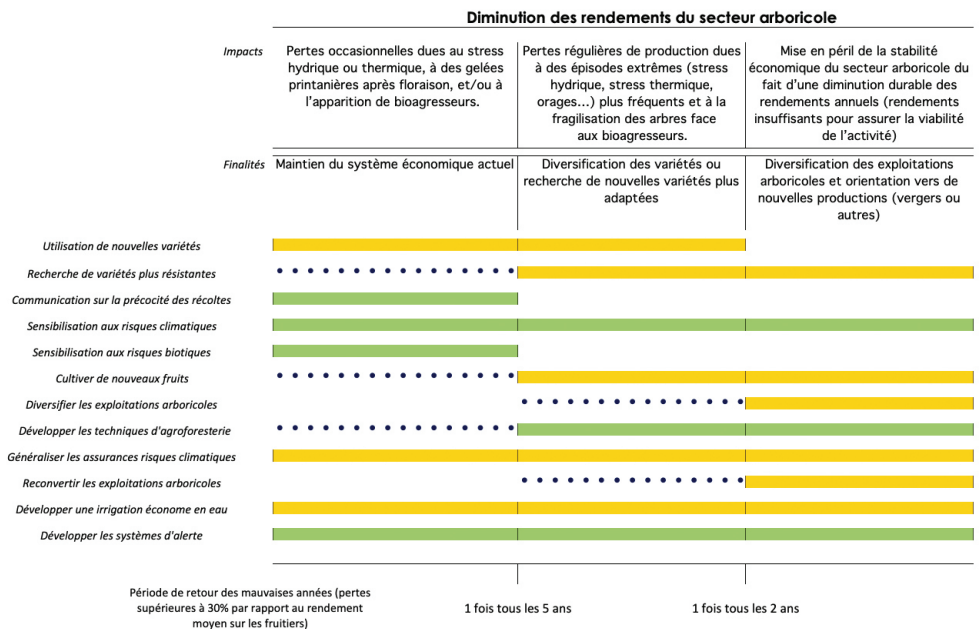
Diminution des rendements du secteur arboricole

| | | | |
|---|---|---|---|
| Impacts | Pertes occasionnelles dues au stress hydrique ou thermique, à des gelées printanières après floraison, et/ou à l'apparition de bioagresseurs. | Pertes régulières de production dues à des épisodes extrêmes (stress hydrique, stress thermique, orages…) plus fréquents et à la fragilisation des arbres face aux bioagresseurs. | Mise en péril de la stabilité économique du secteur arboricole du fait d'une diminution durable des rendements annuels (rendements insuffisants pour assurer la viabilité de l'activité) |
| Finalités | Maintien du système économique actuel | Diversification des variétés ou recherche de nouvelles variétés plus adaptées | Diversification des exploitations arboricoles et orientation vers de nouvelles productions (vergers ou autres) |

Utilisation de nouvelles variétés
Recherche de variétés plus résistantes
Communication sur la précocité des récoltes
Sensibilisation aux risques climatiques
Sensibilisation aux risques biotiques
Cultiver de nouveaux fruits
Diversifier les exploitations arboricoles
Développer les techniques d'agroforesterie
Généraliser les assurances risques climatiques
Reconvertir les exploitations arboricoles
Développer une irrigation économe en eau
Développer les systèmes d'alerte

Période de retour des mauvaises années (pertes supérieures à 30% par rapport au rendement moyen sur les fruitiers)
1 fois tous les 5 ans
1 fois tous les 2 ans